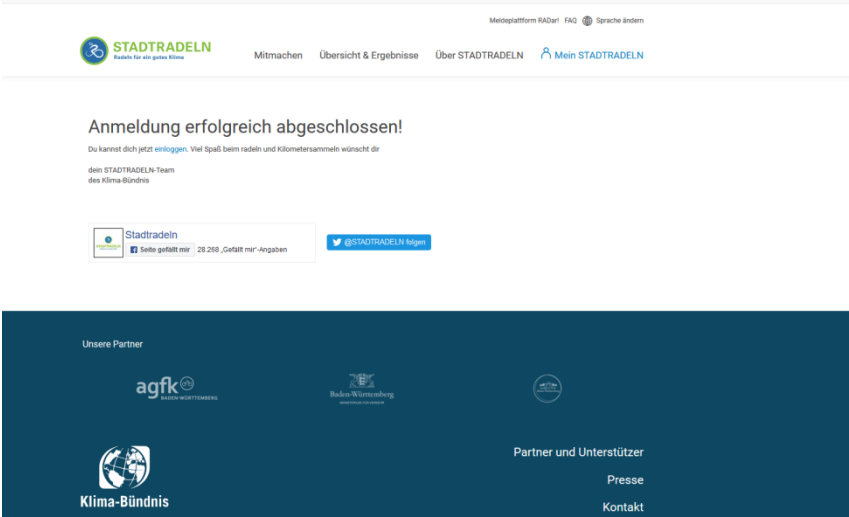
Meldeplattform RADar! FAQ Sprache ändern

STADTRADELN
Radeln für ein gutes Klima

Mitmachen Übersicht & Ergebnisse Über STADTRADELN Mein STADTRADELN

Anmeldung erfolgreich abgeschlossen!

Du kannst dich jetzt einloggen. Viel Spaß beim radeln und Kilometersammeln wünscht dir

dein STADTRADELN-Team
des Klima-Bündnis

Stadtradeln
Seite gefällt mir 28.268 „Gefällt mir"-Angaben

@STADTRADELN folgen

Unsere Partner

agfk BADEN-WÜRTTEMBERG

Baden-Württemberg
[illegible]

Klima-Bündnis

Partner und Unterstützer

Presse

Kontakt